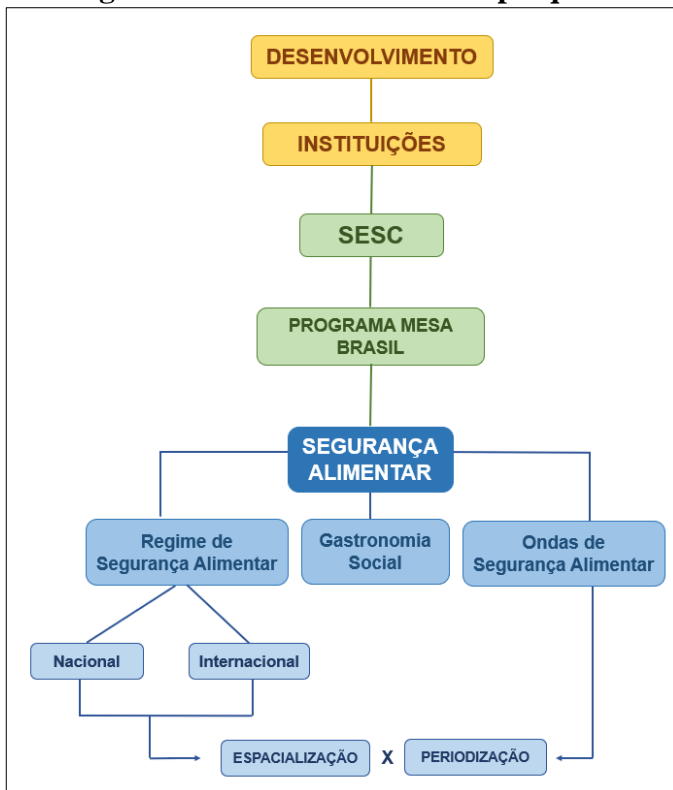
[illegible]

DESENVOLVIMENTO

INSTITUIÇÕES

SESC

PROGRAMA MESA BRASIL

SEGURANÇA ALIMENTAR

Regime de Segurança Alimentar

Gastronomia Social

Ondas de Segurança Alimentar

Nacional

Internacional

ESPACIALIZAÇÃO

X

PERIODIZAÇÃO